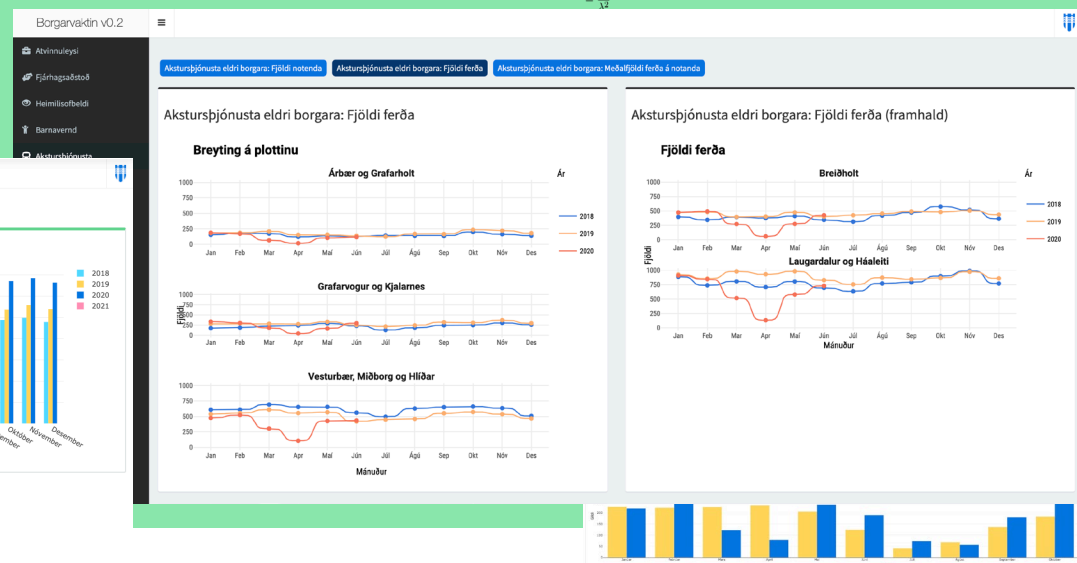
Borgarvaktin v0.2

≡

Atvinnuleysi
Fjárhagsaðstoð
Heimilisofbeldi
Barnavernd
Akstursþjónusta

Akstursþjónusta eldri borgara: Fjöldi notenda
Akstursþjónusta eldri borgara: Fjöldi ferða
Akstursþjónusta eldri borgara: Meðalfjöldi ferða á notanda

Akstursþjónusta eldri borgara: Fjöldi ferða

Breyting á plottinu

Árbær og Grafarholt

Ár

2018
2019
2020

1000
750
500
250
0

Jan Feb Mar Apr Maí Jún Júl Ágú Sep Okt Nóv Des

Grafarvogur og Kjalarnes

Fjöldi

1000
750
500
250
0

Jan Feb Mar Apr Maí Jún Júl Ágú Sep Okt Nóv Des

Vesturbær, Miðborg og Hlíðar

1000
750
500
250
0

Jan Feb Mar Apr Maí Jún Júl Ágú Sep Okt Nóv Des

Mánuður

Akstursþjónusta eldri borgara: Fjöldi ferða (framhald)

Fjöldi ferða

Breiðholt

Ár

2018
2019
2020

1000
750
500
250
0

Jan Feb Mar Apr Maí Jún Júl Ágú Sep Okt Nóv Des

Laugardalur og Háaleiti

Fjöldi

1000
750
500
250
0

Jan Feb Mar Apr Maí Jún Júl Ágú Sep Okt Nóv Des

Mánuður

2018
2019
2020
2021

Október
Nóvember
Desember